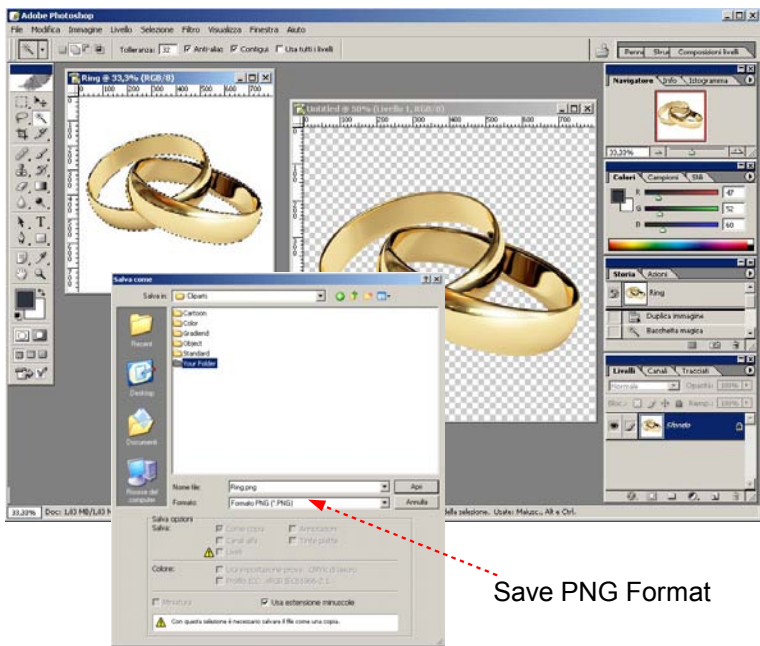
Adobe Photoshop

File Modifica Immagine Livello Selezione Filtro Visualizza Finestra Aiuto

Tolleranza: 32 Anti-alias Contigui Usa tutti i livelli

Pennelli Strumenti Composizioni livelli

Ring @ 33,3% (RGB/8)

100 200 300 400 500 600 700

Untitled @ 50% (Livello 1, RGB/8)

100 200 300 400 500 600 700

Navigatore Info Istogramma

33,33%

Colori Campioni Stili

R 47
G 52
B 60

Storia Azioni

Ring
Duplica immagine
Bacchetta magica

Livelli Canali Tracciati

Normale Opacità: 100%
Blocca: Riemp.: 100%

Sfondo

33,33% Doc: 1,43 MB/1,43 M

della selezione. Usate: Maiusc, Alt e Ctrl.

Salva come

Salva in: Cliparts

Cartoon
Color
Gradiend
Object
Standard
Your Folder

Recent
Desktop
Documenti
Risorse del computer

Nome file: Ring.png
Formato: Formato PNG (*.PNG)

Salva
Annulla

Salva opzioni
Salva:
Come copia
Annotazioni
Canali alfa
Tinte piatte
Livelli

Colore:
Usa impostazione prova: CMYK di lavoro
Profilo ICC: sRGB IEC61966-2.1

Miniatura
Usa estensione minuscola

Con questa selezione è necessario salvare il file come una copia.

Save PNG Format